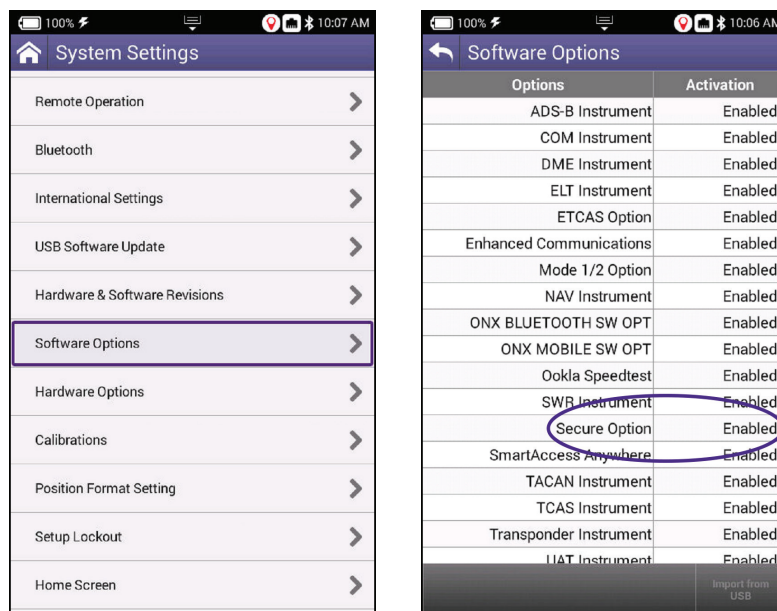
100% 10:07 AM

System Settings

Remote Operation

Bluetooth

International Settings

USB Software Update

Hardware & Software Revisions

Software Options

Hardware Options

Calibrations

Position Format Setting

Setup Lockout

Home Screen

100% 10:06 AM

Software Options

| Options | Activation |
|---|---|
| ADS-B Instrument | Enabled |
| COM Instrument | Enabled |
| DME Instrument | Enabled |
| ELT Instrument | Enabled |
| ETCAS Option | Enabled |
| Enhanced Communications | Enabled |
| Mode 1/2 Option | Enabled |
| NAV Instrument | Enabled |
| ONX BLUETOOTH SW OPT | Enabled |
| ONX MOBILE SW OPT | Enabled |
| Ookla Speedtest | Enabled |
| SWR Instrument | Enabled |
| Secure Option | Enabled |
| SmartAccess Anywhere | Enabled |
| TACAN Instrument | Enabled |
| TCAS Instrument | Enabled |
| Transponder Instrument | Enabled |
| UAT Instrument | Enabled |

Import from USB